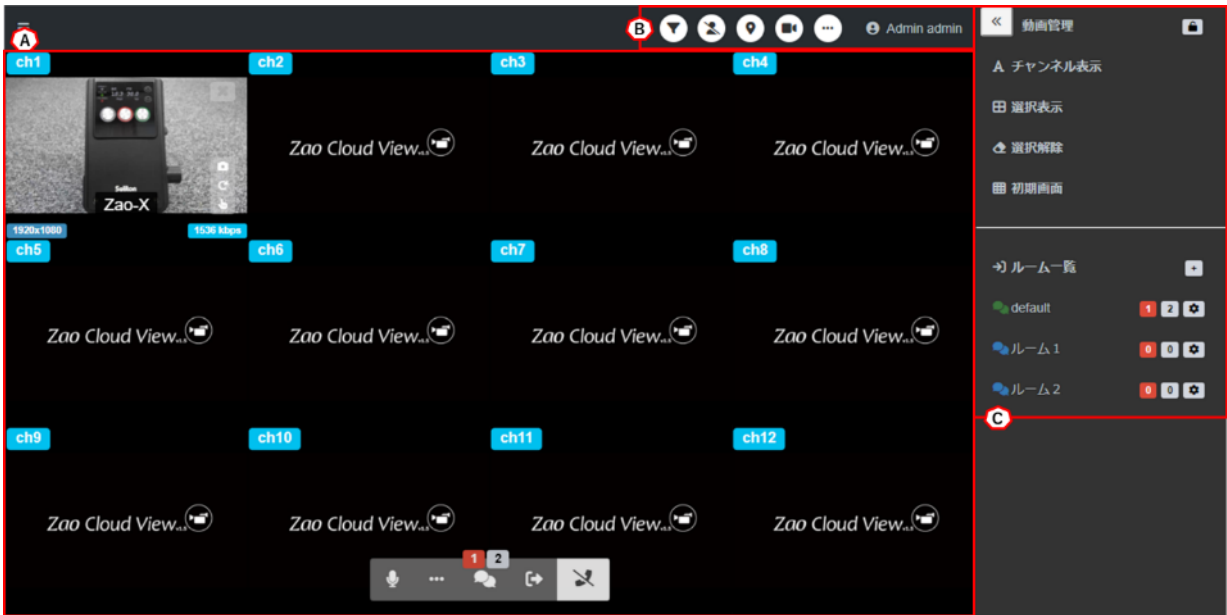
A
B
Admin admin
«
動画管理
ch1
Sollon
Zao-X
1920x1080
1536 kbps
ch2
Zao Cloud View
ch3
Zao Cloud View
ch4
Zao Cloud View
ch5
Zao Cloud View
ch6
Zao Cloud View
ch7
Zao Cloud View
ch8
Zao Cloud View
ch9
Zao Cloud View
ch10
Zao Cloud View
ch11
Zao Cloud View
ch12
Zao Cloud View
1
2
A チャンネル表示
選択表示
選択解除
初期画面
ルーム一覧
+
default
1
2
ルーム1
0
0
ルーム2
0
0
C